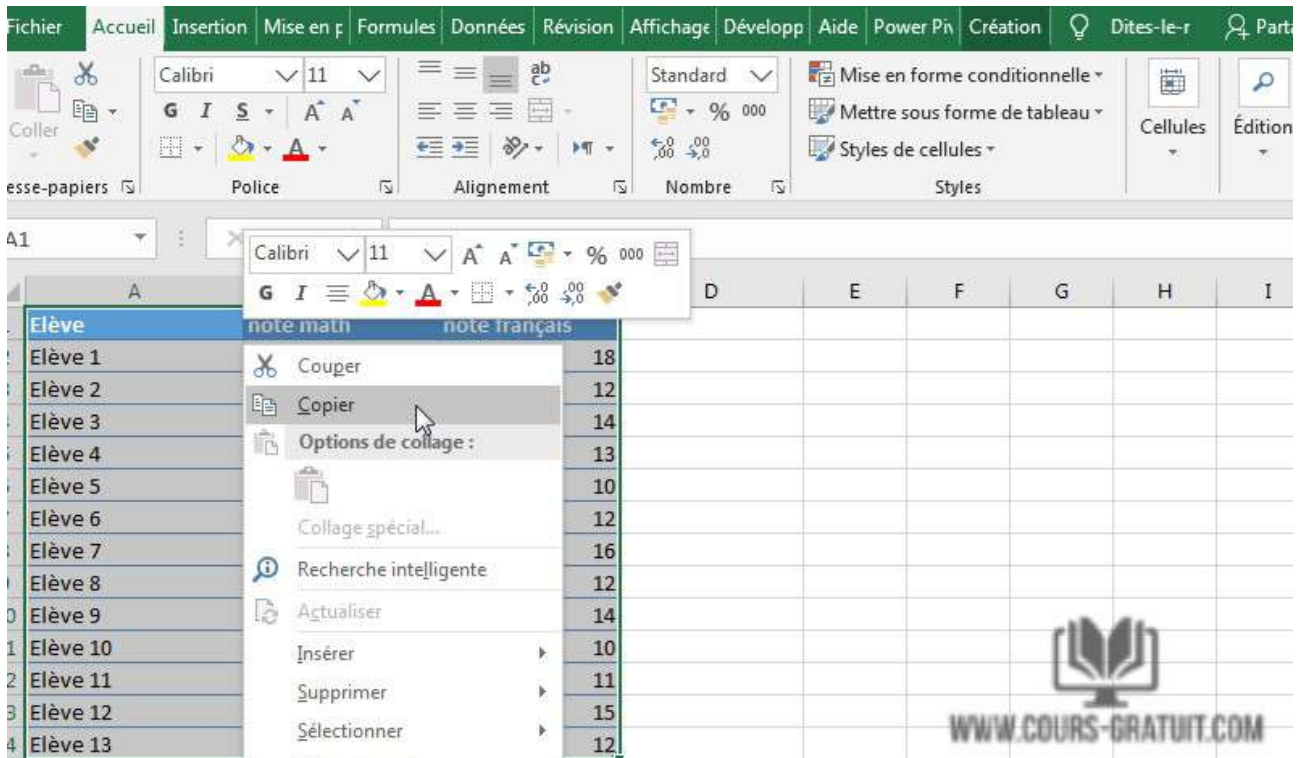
Fichier | Accueil | Insertion | Mise en p | Formules | Données | Révision | Affichage | Développ | Aide | Power Piv | Création | Dites-le-r | Parta

Coller
esse-papiers

Calibri 11
G I S A A
Police

Alignement

Standard
% 000
Nombre

Mise en forme conditionnelle
Mettre sous forme de tableau
Styles de cellules
Styles

Cellules

Édition

A1

Calibri 11 A A % 000
G I A

| A | | | D | E | F | G | H | I |
|---|---|---|---|---|---|---|---|---|
| Elève | note math | note français | | | | | | |
| Elève 1 | | 18 | | | | | | |
| Elève 2 | | 12 | | | | | | |
| Elève 3 | | 14 | | | | | | |
| Elève 4 | | 13 | | | | | | |
| Elève 5 | | 10 | | | | | | |
| Elève 6 | | 12 | | | | | | |
| Elève 7 | | 16 | | | | | | |
| Elève 8 | | 12 | | | | | | |
| Elève 9 | | 14 | | | | | | |
| Elève 10 | | 10 | | | | | | |
| Elève 11 | | 11 | | | | | | |
| Elève 12 | | 15 | | | | | | |
| Elève 13 | | 12 | | | | | | |

Couper
Copier
Options de collage :
Collage spécial...
Recherche intelligente
Actualiser
Insérer
Supprimer
Sélectionner

WWW.COURS-GRATUIT.COM